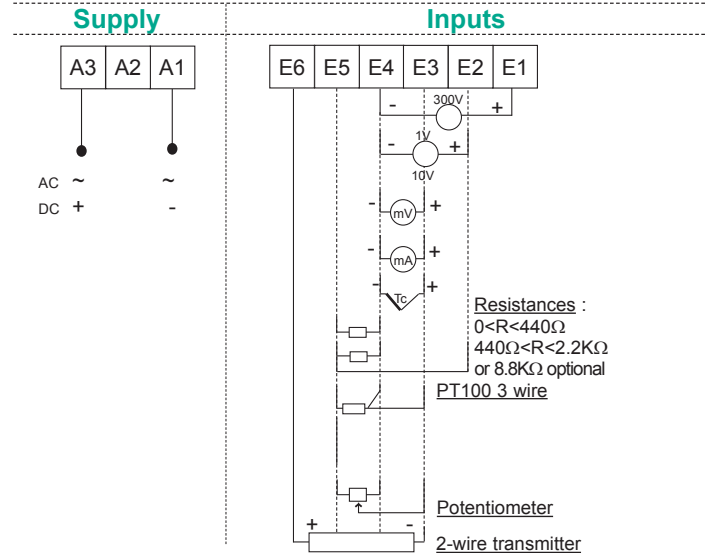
Supply

Inputs

| A3 | A2 | A1 |
|---|---|---|

| E6 | E5 | E4 | E3 | E2 | E1 |
|---|---|---|---|---|---|

AC ~ ~
DC + -

- 300V +

1V
- +
10V

- mV +

- mA +

- Tc +

Resistances :
0<R<440Ω
440Ω<R<2.2KΩ
or 8.8KΩ optional

PT100 3 wire

Potentiometer

+ -

2-wire transmitter